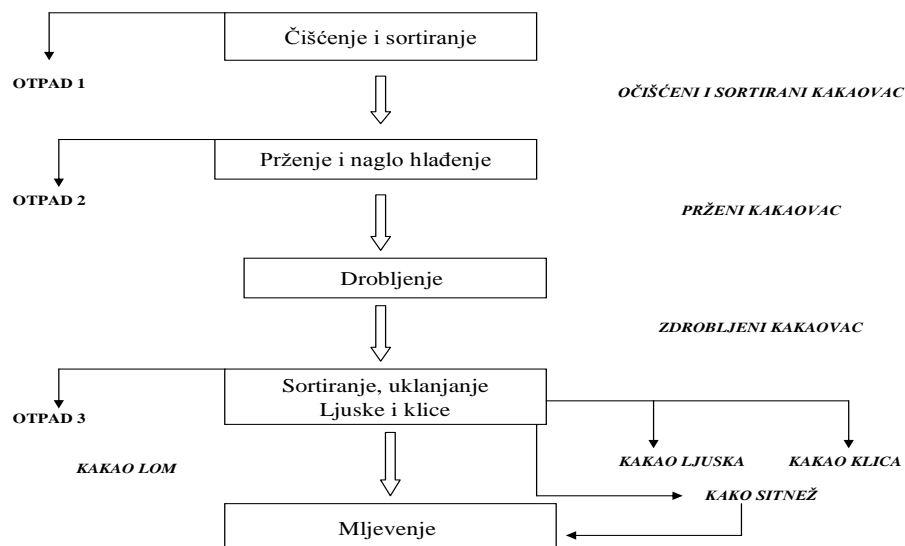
Čišćenje i sortiranje

OTPAD 1

OČIŠĆENI I SORTIRANI KAKAOVAC

Prženje i naglo hlađenje

OTPAD 2

PRŽENI KAKAOVAC

Drobljenje

ZDROBLJENI KAKAOVAC

Sortiranje, uklanjanje Ljuske i klice

OTPAD 3

KAKAO LJUSKA

KAKAO KLICA

KAKAO LOM

KAKO SITNEŽ

Mljevenje